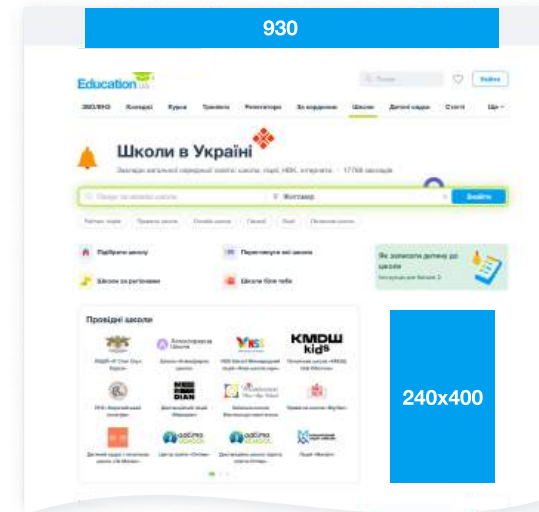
930

Education.ua

Пошук

Увійти

ЗНО/НМТ Культурні Курси Тренінги Репетитори За кордоном Школи Дитячі садки Статті Ще

Школи в Україні

Заклади загальної середньої освіти: школи, ліцеї, НВК, інтернати · 17769 закладів

Пошук за назвою школи

Житомир

Знайти

Підібрати школу

Переглянути всі школи

Школи за рейтингом

Школи біля тебе

Як записати дитину до школи

Провідні школи

КМДШ kids

DIAN

240x400